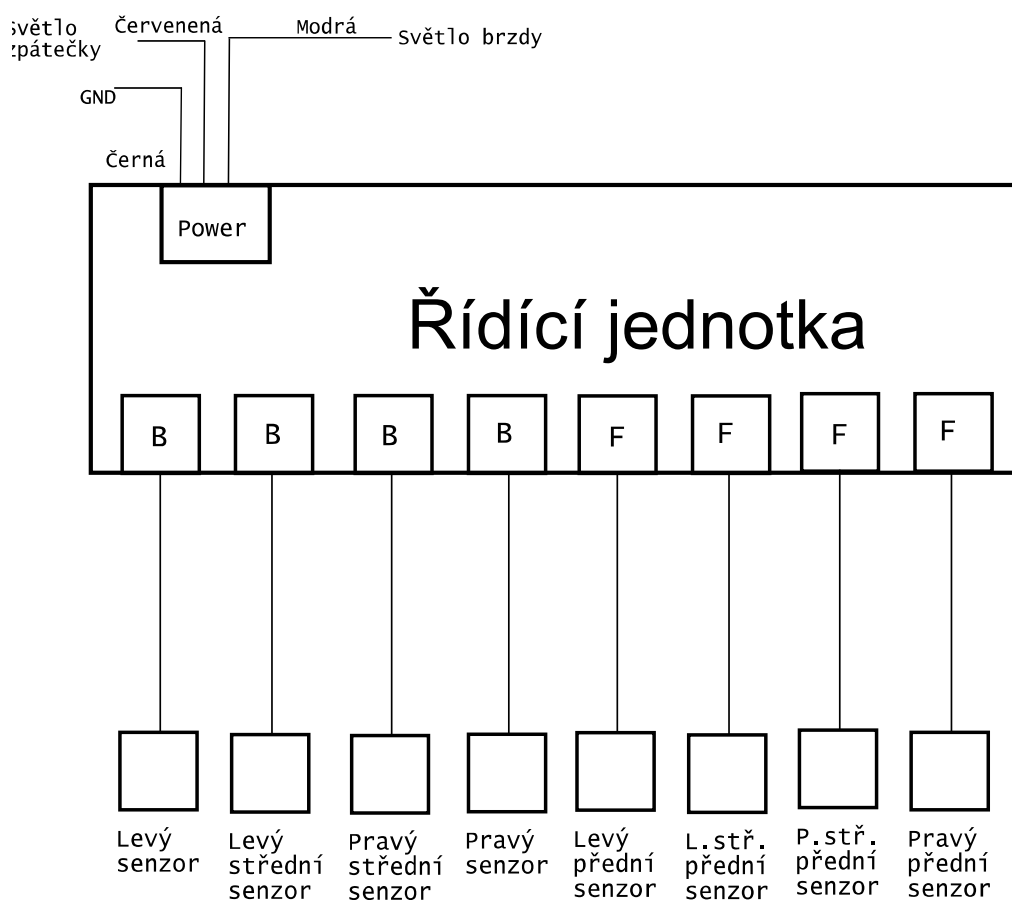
světlo zpátečky
Červenená
Modrá
Světlo brzdy
GND
Černá
Power
Řídící jednotka
B
B
B
B
F
F
F
F
Levý senzor
Levý střední senzor
Pravý střední senzor
Pravý senzor
Levý přední senzor
L.stř. přední senzor
P.stř. přední senzor
Pravý přední senzor